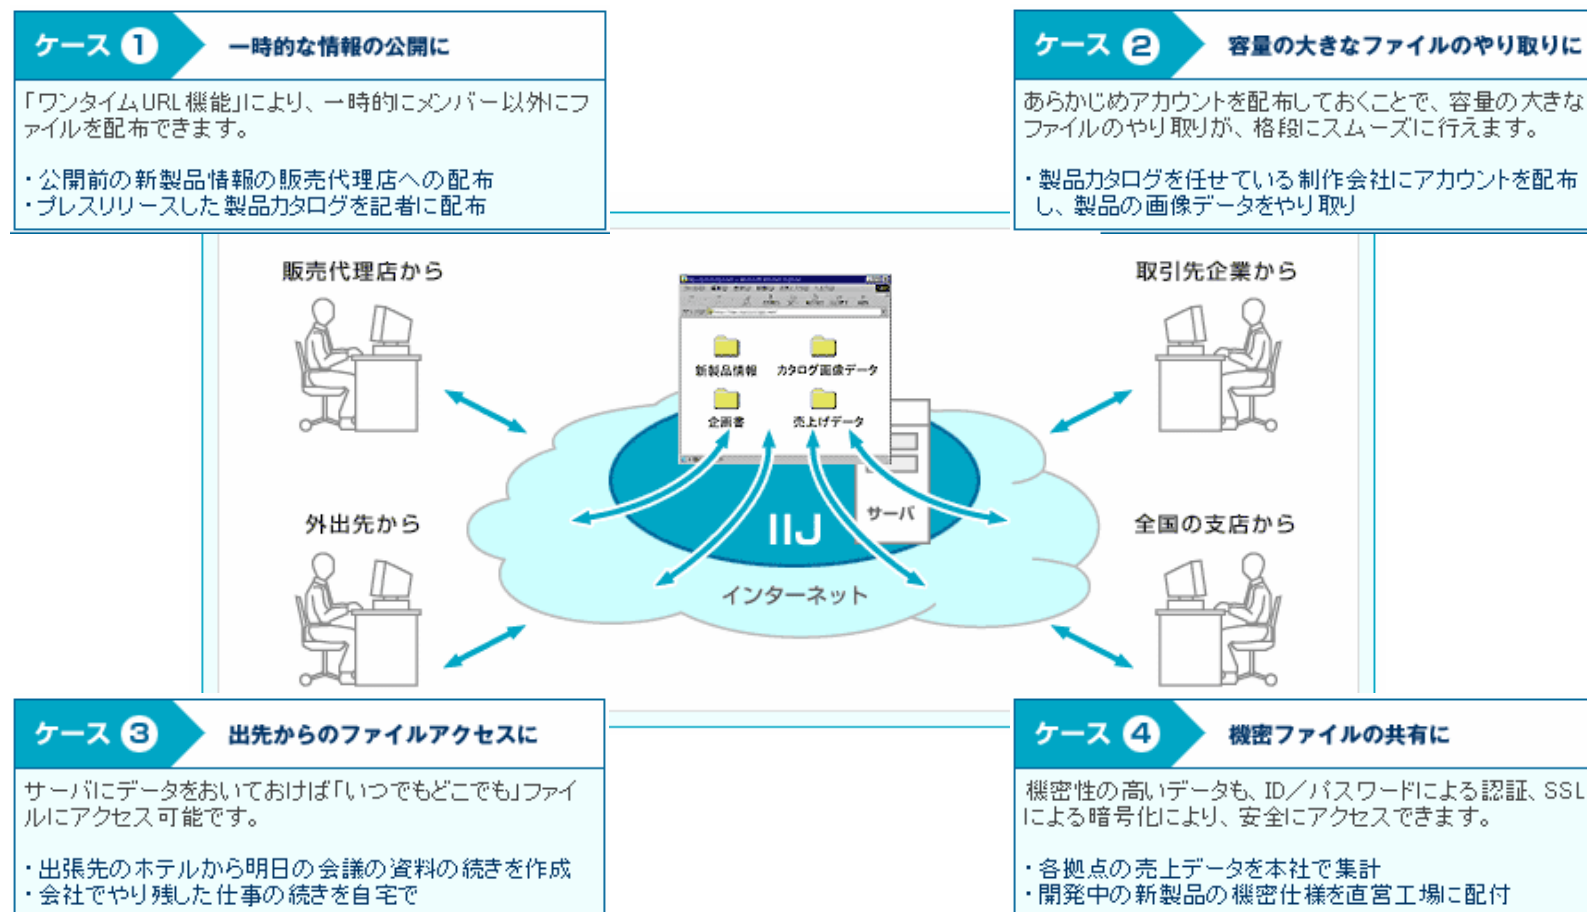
ケース 1 一時的な情報の公開に

「ワンタイムURL機能」により、一時的にメンバー以外にファイルを配布できます。

・公開前の新製品情報の販売代理店への配布
・プレスリリースした製品カタログを記者に配布

ケース 2 容量の大きなファイルのやり取りに

あらかじめアカウントを配布しておくことで、容量の大きなファイルのやり取りが、格段にスムーズに行えます。

・製品カタログを任せている制作会社にアカウントを配布し、製品の画像データをやり取り

販売代理店から

取引先企業から

新製品情報

カタログ画像データ

企画書

売上げデータ

サーバ

IIJ

インターネット

外出先から

全国の支店から

ケース 3 出先からのファイルアクセスに

サーバにデータをおいておけば「いつでもどこでも」ファイルにアクセス可能です。

・出張先のホテルから明日の会議の資料の続きを作成
・会社でやり残した仕事の続きを自宅で

ケース 4 機密ファイルの共有に

機密性の高いデータも、ID/パスワードによる認証、SSLによる暗号化により、安全にアクセスできます。

・各拠点の売上データを本社で集計
・開発中の新製品の機密仕様を直営工場に配付